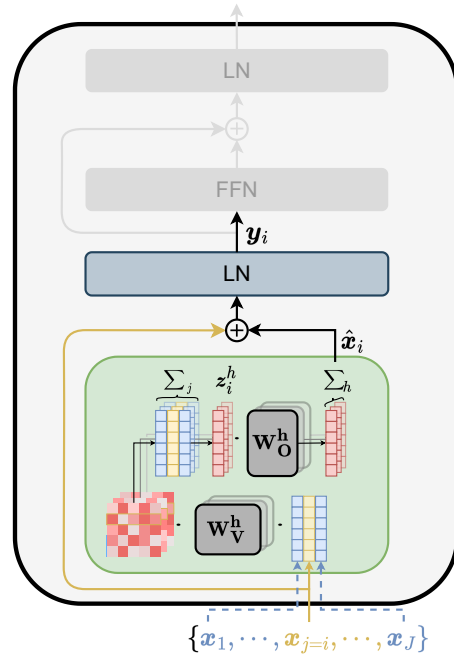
LN

FFN

$\boldsymbol{y}_i$

LN

$\hat{\boldsymbol{x}}_i$

$\sum_j$

$\boldsymbol{z}_i^h$

$\sum_h$

$\mathbf{W_O^h}$

$\mathbf{W_V^h}$

$\{\boldsymbol{x}_1, \cdots, \boldsymbol{x}_{j=i}, \cdots, \boldsymbol{x}_J\}$